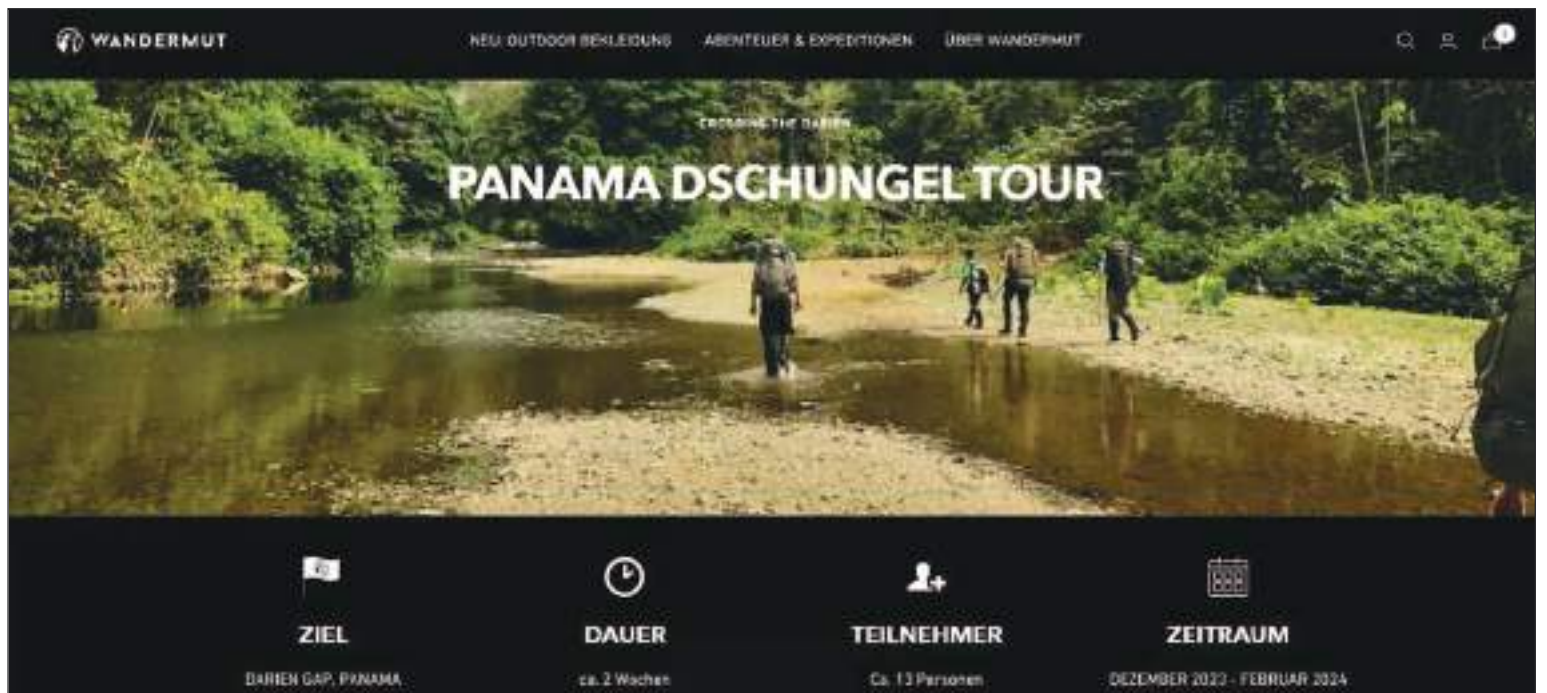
WANDERMUT

NEU: OUTDOOR BEKLEIDUNG ABENTEUER & EXPEDITIONEN ÜBER WANDERMUT

0

CROSSING THE DARIEN

PANAMA DSCHUNGEL TOUR

ZIEL

DARIEN GAP, PANAMA

DAUER

ca. 2 Wochen

TEILNEHMER

Ca. 13 Personen

ZEITRAUM

DEZEMBER 2023 - FEBRUAR 2024